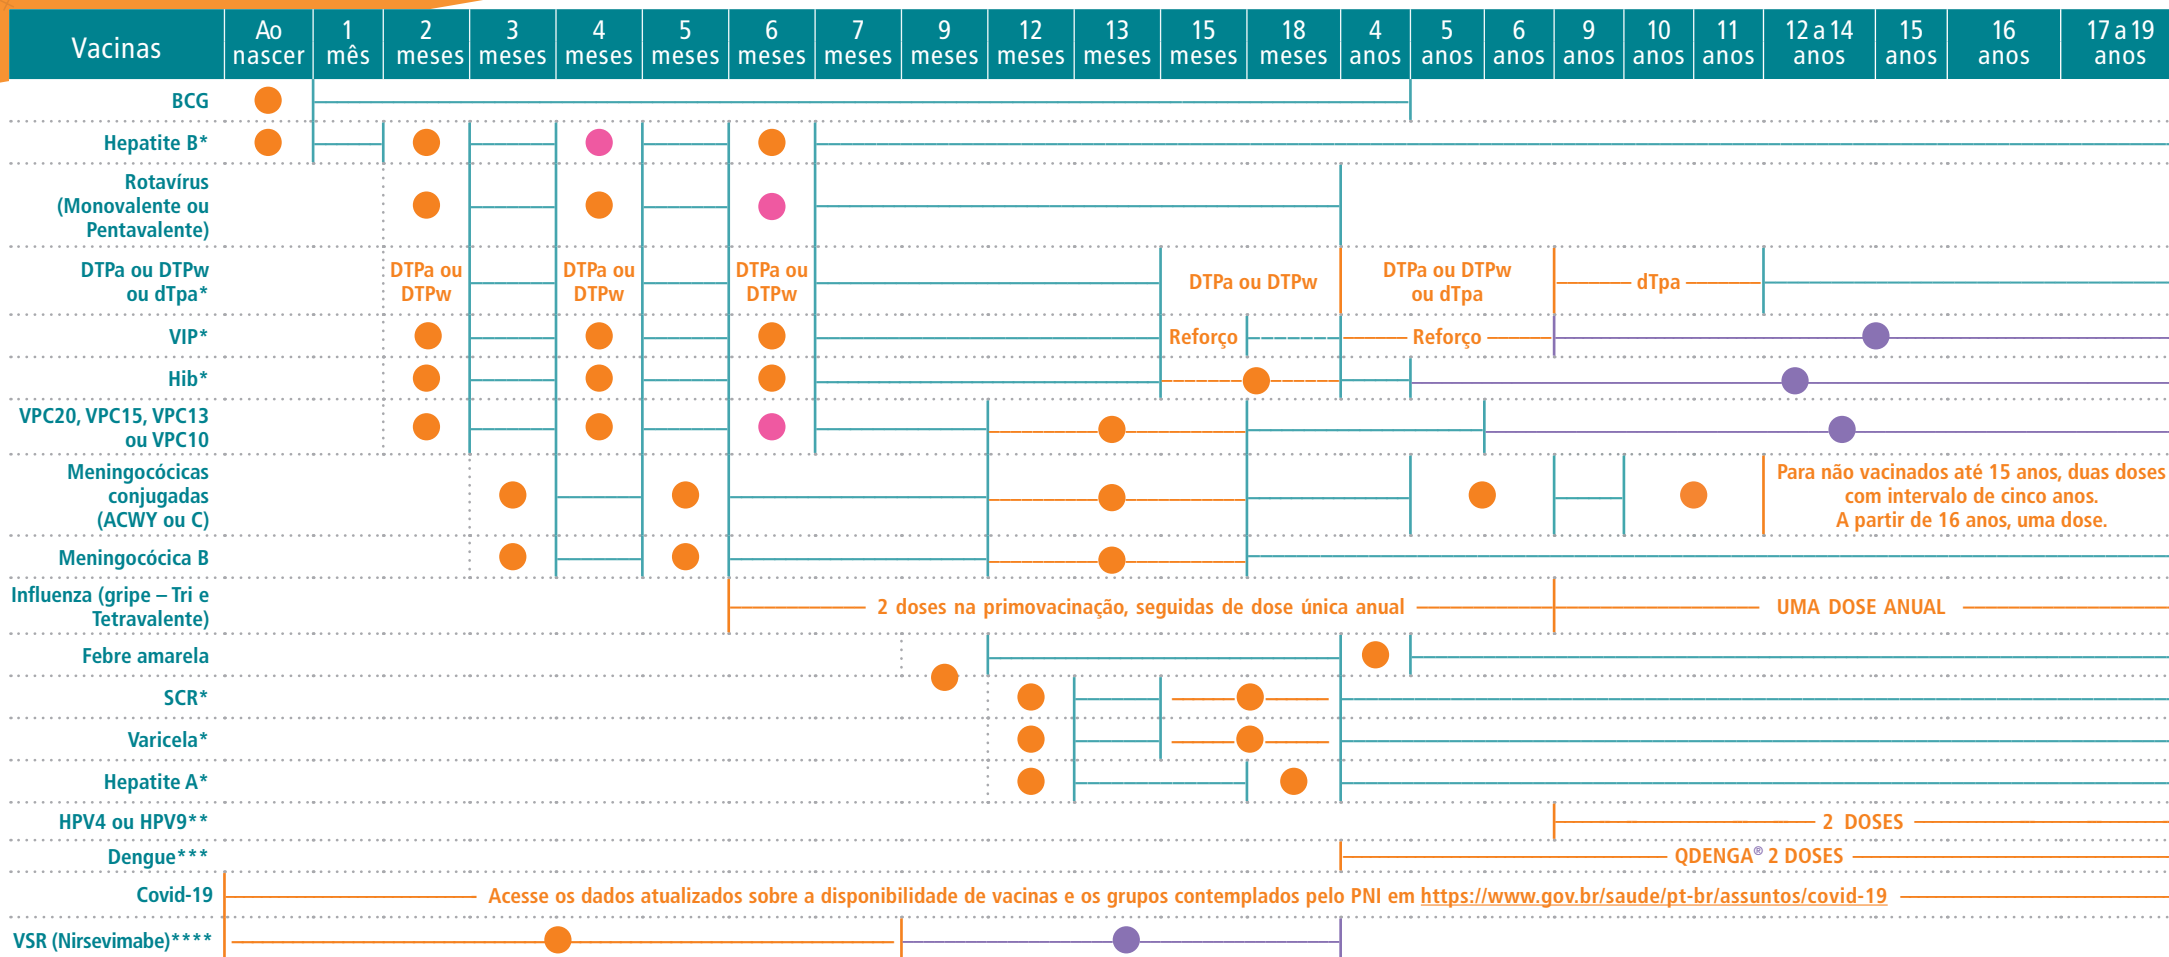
| Vacinas | Ao nascer | 1 mês | 2 meses | 3 meses | 4 meses | 5 meses | 6 meses | 7 meses | 9 meses | 12 meses | 13 meses | 15 meses | 18 meses | 4 anos | 5 anos | 6 anos | 9 anos | 10 anos | 11 anos | 12 a 14 anos | 15 anos | 16 anos | 17 a 19 anos |
|---|---|---|---|---|---|---|---|---|---|---|---|---|---|---|---|---|---|---|---|---|---|---|---|
| BCG | | | | | | | | | | | | | | | | | | | | | | | |
| Hepatite B* | | | | | | | | | | | | | | | | | | | | | | | |
| Rotavírus (Monovalente ou Pentavalente) | | | | | | | | | | | | | | | | | | | | | | | |
| DTPa ou DTPw ou dTpa* | | | DTPa ou DTPw | | DTPa ou DTPw | | DTPa ou DTPw | | | | | DTPa ou DTPw | | DTPa ou DTPw ou dTpa | | | dTpa | | | | | | |
| VIP* | | | | | | | | | | | | Reforço | | Reforço | | | | | | | | | |
| Hib* | | | | | | | | | | | | | | | | | | | | | | | |
| VPC20, VPC15, VPC13 ou VPC10 | | | | | | | | | | | | | | | | | | | | | | | |
| Meningocócicas conjugadas (ACWY ou C) | | | | | | | | | | | | | | | | | | | | Para não vacinados até 15 anos, duas doses com intervalo de cinco anos. A partir de 16 anos, uma dose. | | | |
| Meningocócica B | | | | | | | | | | | | | | | | | | | | | | | |
| Influenza (gripe – Tri e Tetravalente) | | | | | | | 2 doses na primovacinação, seguidas de dose única anual | | | | | | | | | | UMA DOSE ANUAL | | | | | | |
| Febre amarela | | | | | | | | | | | | | | | | | | | | | | | |
| SCR* | | | | | | | | | | | | | | | | | | | | | | | |
| Varicela* | | | | | | | | | | | | | | | | | | | | | | | |
| Hepatite A* | | | | | | | | | | | | | | | | | | | | | | | |
| HPV4 ou HPV9** | | | | | | | | | | | | | | | | | 2 DOSES | | | | | | |
| Dengue*** | | | | | | | | | | | | | | QDENGA® 2 DOSES | | | | | | | | | |
| Covid-19 | Acesse os dados atualizados sobre a disponibilidade de vacinas e os grupos contemplados pelo PNI em https://www.gov.br/saude/pt-br/assuntos/covid-19 | | | | | | | | | | | | | | | | | | | | | | |
| VSR (Nirsevimabe)**** | | | | | | | | | | | | | | | | | | | | | | | |